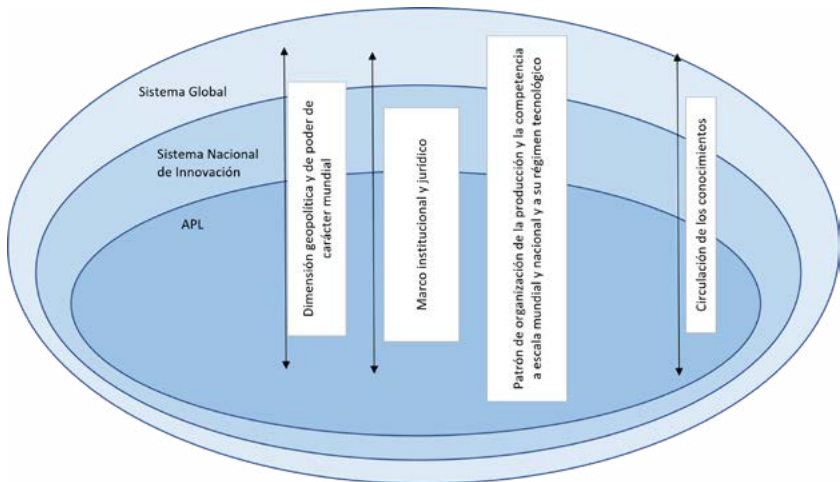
Sistema Global

Sistema Nacional de Innovación

APL

Dimensión geopolítica y de poder de carácter mundial

Marco institucional y jurídico

Patrón de organización de la producción y la competencia a escala mundial y nacional y a su régimen tecnológico

Circulación de los conocimientos